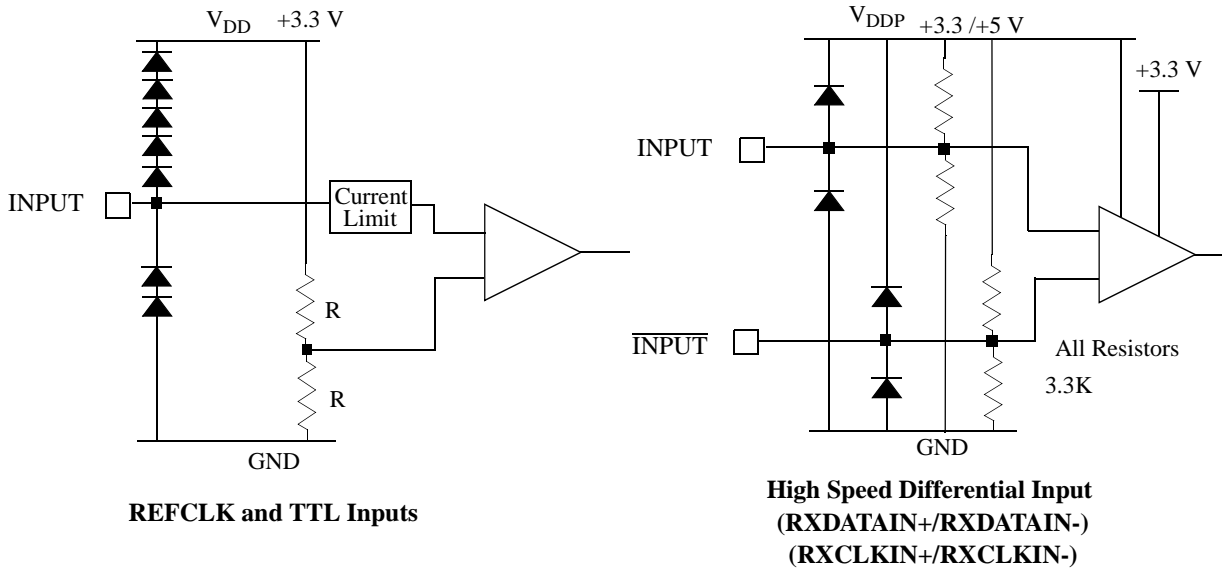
$V_{DD}$ +3.3 V

INPUT

Current Limit

R

R

GND

REFCLK and TTL Inputs

$V_{DDP}$ +3.3 /+5 V

+3.3 V

INPUT

$\overline{\text{INPUT}}$

All Resistors 3.3K

GND

High Speed Differential Input (RXDATAIN+/RXDATAIN-) (RXCLKIN+/RXCLKIN-)